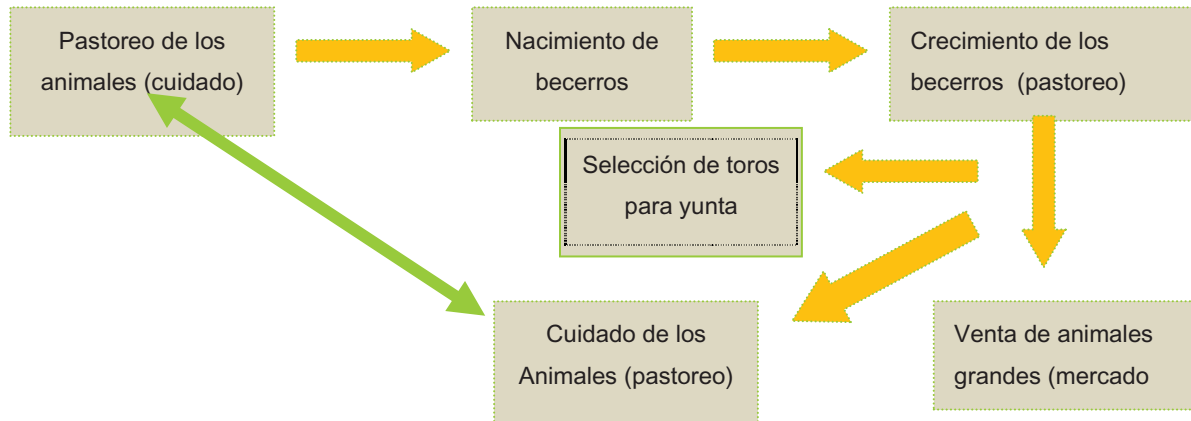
Pastoreo de los animales (cuidado)

Nacimiento de becerros

Crecimiento de los becerros (pastoreo)

Selección de toros para yunta

Cuidado de los Animales (pastoreo)

Venta de animales grandes (mercado